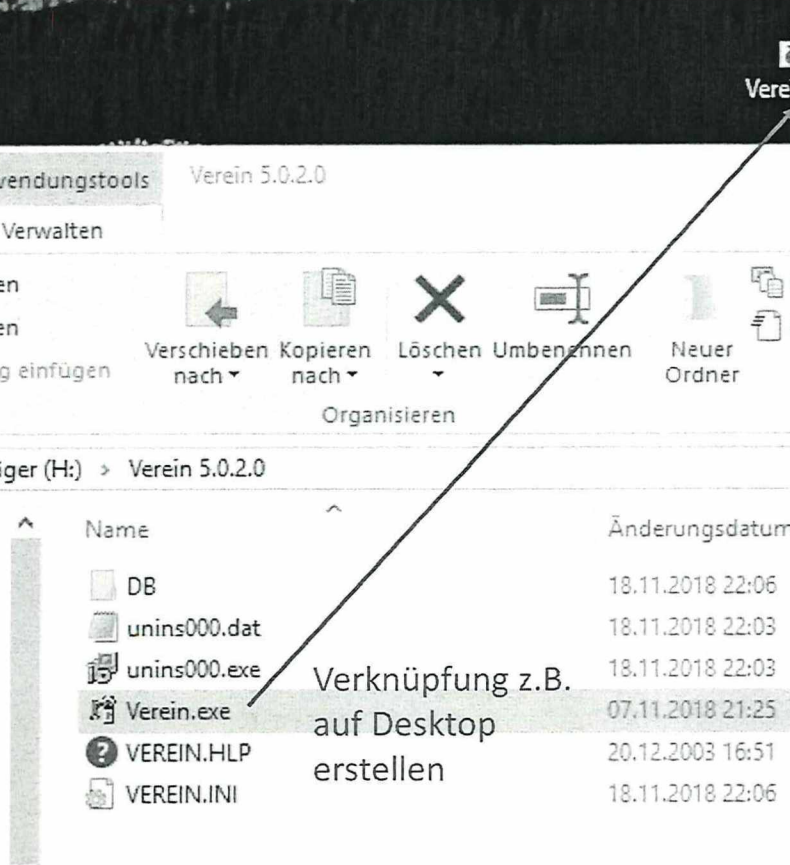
Verei

wendungstools Verein 5.0.2.0

Verwalten

en
en
g einfügen

Verschieben nach ▾ Kopieren nach ▾ Löschen ▾ Umbenennen Neuer Ordner

Organisieren

iger (H:) > Verein 5.0.2.0

Name | Änderungsdatum
DB | 18.11.2018 22:06
unins000.dat | 18.11.2018 22:03
unins000.exe | 18.11.2018 22:03
Verein.exe | 07.11.2018 21:25
VEREIN.HLP | 20.12.2003 16:51
VEREIN.INI | 18.11.2018 22:06

Verknüpfung z.B. auf Desktop erstellen